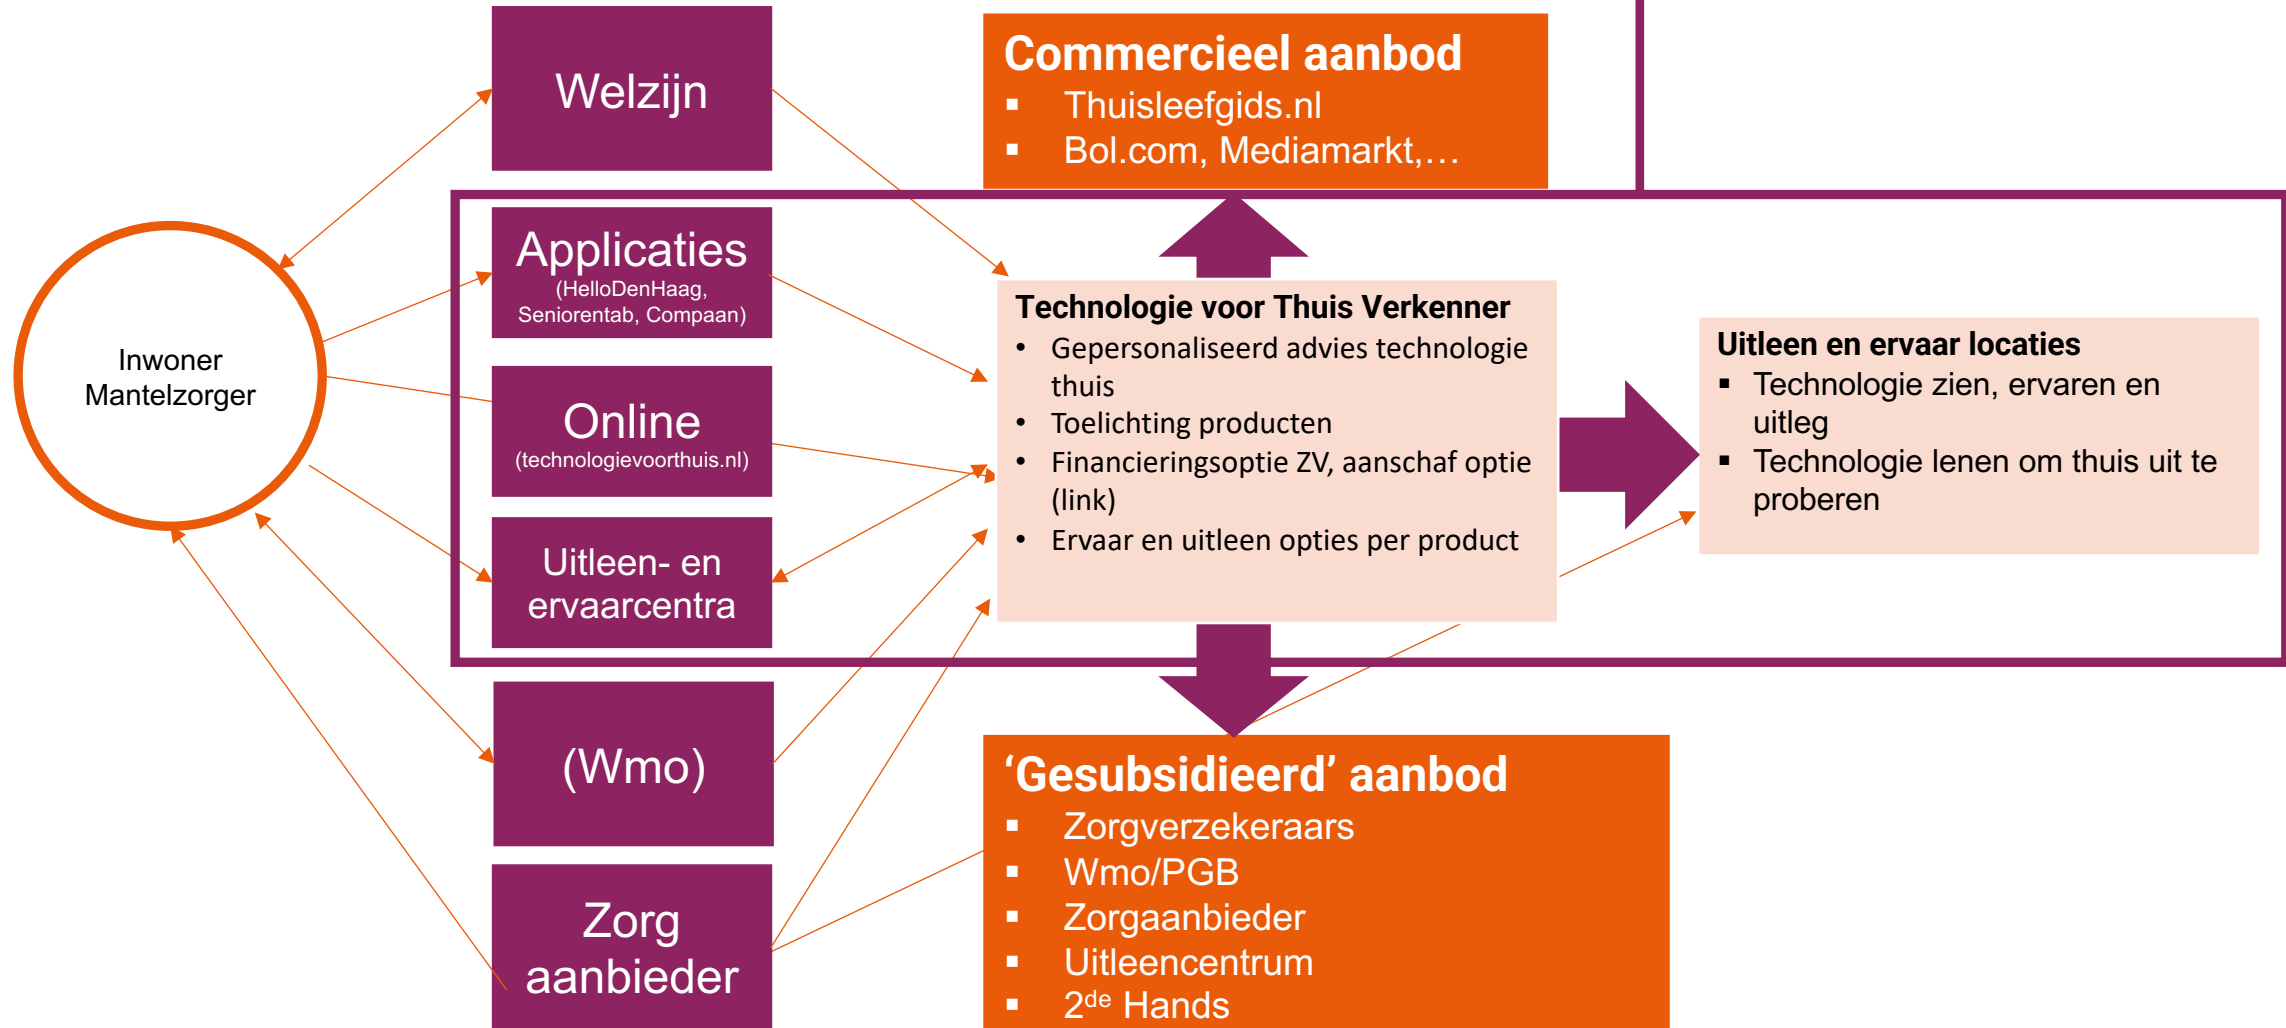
Inwoner
Mantelzorger

Welzijn

Applicaties
(HelloDenHaag, Seniorentab, Compaan)

Online
(technologievoorthuis.nl)

Uitleen- en ervaarcentra

(Wmo)

Zorg aanbieder

Commercieel aanbod
- Thuisleefgids.nl
- Bol.com, Mediamarkt,…

Technologie voor Thuis Verkenner
- Gepersonaliseerd advies technologie thuis
- Toelichting producten
- Financieringsoptie ZV, aanschaf optie (link)
- Ervaar en uitleen opties per product

Uitleen en ervaar locaties
- Technologie zien, ervaren en uitleg
- Technologie lenen om thuis uit te proberen

‘Gesubsidieerd’ aanbod
- Zorgverzekeraars
- Wmo/PGB
- Zorgaanbieder
- Uitleencentrum
- 2$^{de}$ Hands